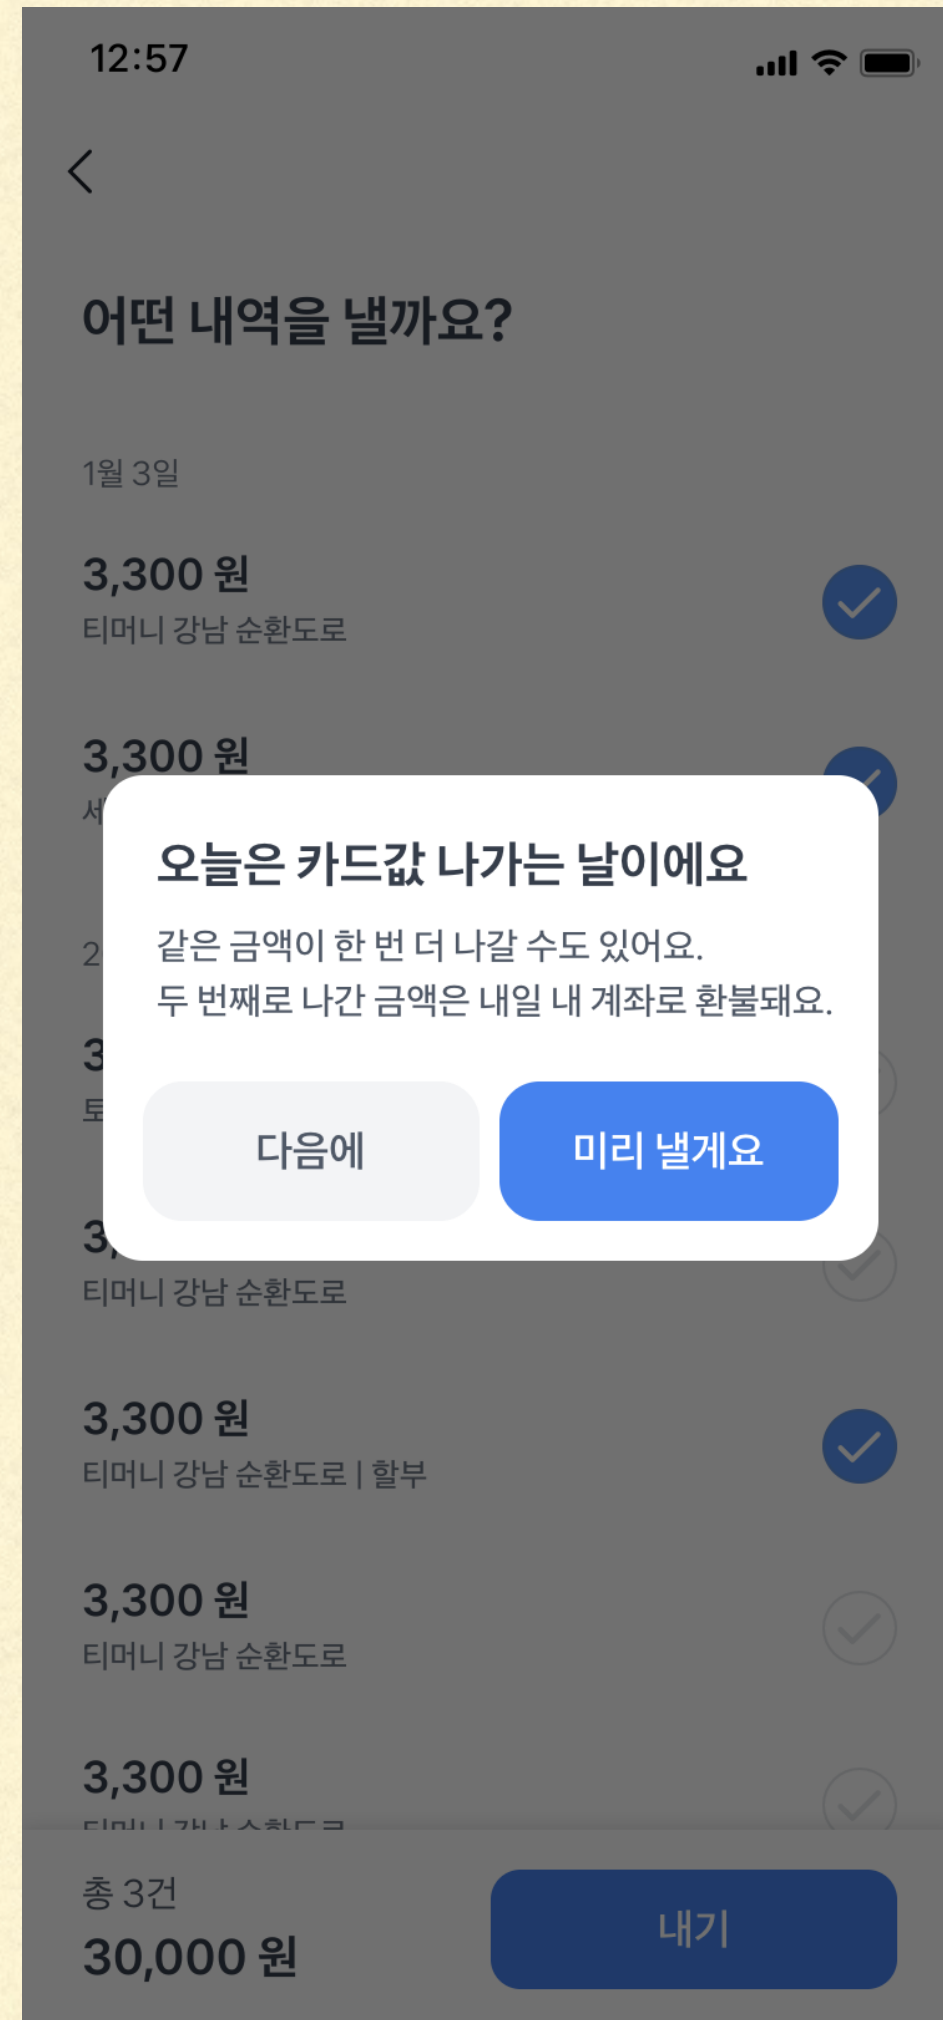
12:57

어떤 내역을 낼까요?

1월 3일

3,300 원
티머니 강남 순환도로

3,300 원
서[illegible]

2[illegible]

3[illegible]
토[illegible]

오늘은 카드값 나가는 날이에요

같은 금액이 한 번 더 나갈 수도 있어요.
두 번째로 나간 금액은 내일 내 계좌로 환불돼요.

다음에

미리 낼게요

3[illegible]
티머니 강남 순환도로

3,300 원
티머니 강남 순환도로 | 할부

3,300 원
티머니 강남 순환도로

3,300 원
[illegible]

총 3건
30,000 원

내기